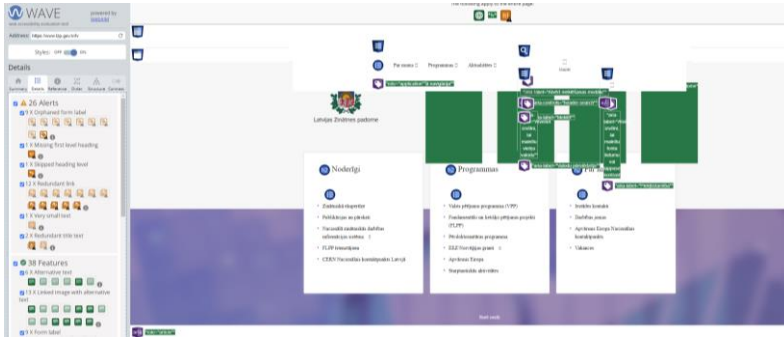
WAVE
web accessibility evaluation tool
powered by WebAIM

Address: https://www.lzp.gov.lv/lv

Styles: OFF ON

Details

Summary Details Reference Order Structure Contrast

26 Alerts

1 X Orphaned form label

1 X Missing first level heading

1 X Skipped heading level

12 X Redundant link

1 X Very small text

1 X Redundant title text

38 Features

6 X Alternative text

13 X Linked image with alternative text

3 X Form label

The following apply to the entire page:

Par mums Programmas Aktualitātes

role="application" lv_navigation

Latvijas Zinātnes padome

Noderīgi

Zinātniskā ekspertīze

Publikācijas un plānkati

Nacionālā zinātniskās darbības informācijas sistēma

ZLPP lēmumprojekti

CERN Nacionālais kontaktpunkts Latvijā

Programmas

Valsts pētījumu programma (VPP)

Fundamentālo un lietišķo pētījumu projekts (FLPP)

Pēcdoktorantūras programma

EEZ Norvēģijas granti

Apvārsnis Eiropa

Starptautiskās aktivitātes

Fin

Ieteikto kontakti

Darbības joma

Apvārsnis Eiropa Nacionālais kontaktpunkts

Vakances

role="article"